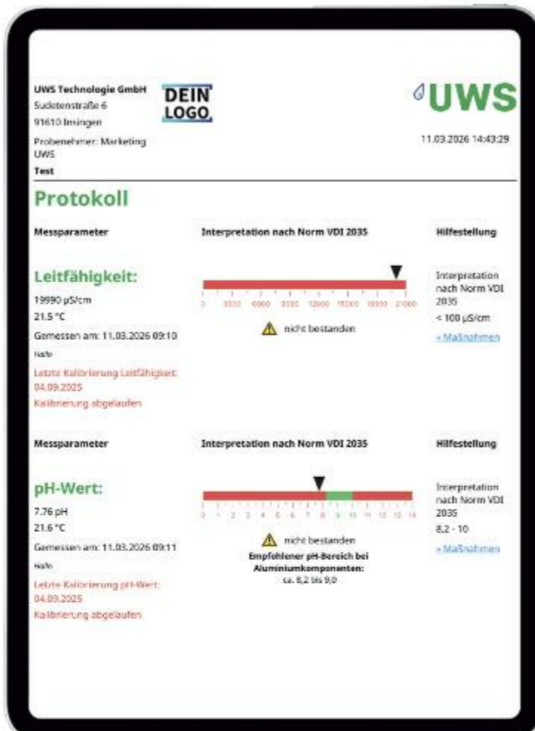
UWS Technologie GmbH
Sudetenstraße 6
91610 Insingen

DEIN LOGO

UWS

11.03.2026 14:43:29

Probenehmer: Marketing UWS
Test

Protokoll

Messparameter | Interpretation nach Norm VDI 2035 | Hilfestellung

Leitfähigkeit:
19990 µS/cm
21.5 °C
Gemessen am: 11.03.2026 09:10
Hafe
Letzte Kalibrierung Leitfähigkeit: 04.09.2025
Kalibrierung abgelaufen

0 3000 6000 9000 12000 15000 18000 21000
nicht bestanden

Interpretation nach Norm VDI 2035
< 100 µS/cm
» Maßnahmen

Messparameter | Interpretation nach Norm VDI 2035 | Hilfestellung

pH-Wert:
7.76 pH
21.6 °C
Gemessen am: 11.03.2026 09:11
Hafe
Letzte Kalibrierung pH-Wert: 04.09.2025
Kalibrierung abgelaufen

0 1 2 3 4 5 6 7 8 9 10 11 12 13 14
nicht bestanden
Empfohlener pH-Bereich bei Aluminiumkomponenten:
ca. 8,2 bis 9,0

Interpretation nach Norm VDI 2035
8,2 - 10
» Maßnahmen